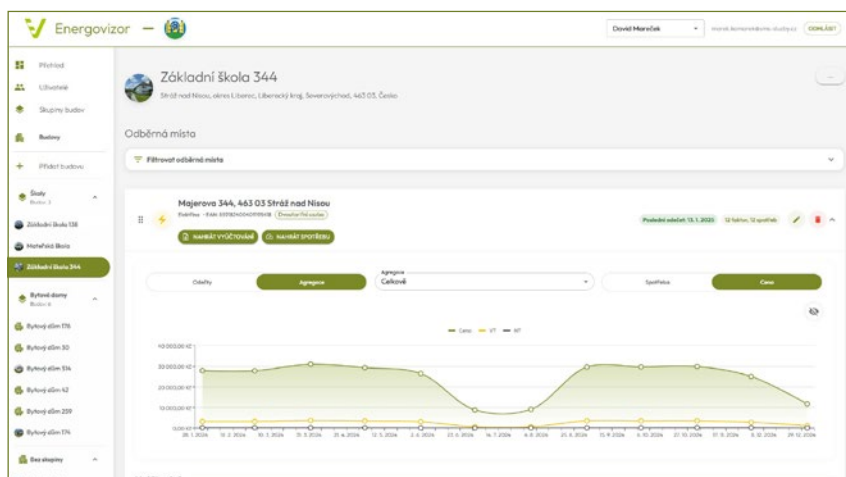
Energovizor —

David Mareček
marek.komarek@skola.cz
ODHLÁSIT

Přehled
Uživatelé
Skupiny budov
Budovy
Přidat budovu
Školy
Budov: 3
Základní škola 138
Mateřská škola
Základní škola 344
Bytové domy
Budov: 6
Bytový dům 176
Bytový dům 30
Bytový dům 514
Bytový dům 42
Bytový dům 259
Bytový dům 174
Bez skupiny

Základní škola 344
Stráž nad Nisou, okres Liberec, Liberecký kraj, Severovýchod, 463 03, Česko

Odběrná místa

Filtrovat odběrná místa

Majerova 344, 463 03 Stráž nad Nisou
Elektřina · EAN: 859182400409956
Poslední odečet: 13. 1. 2025
12 faktur, 12 spotřeb
NAHRÁT VYÚČTOVÁNÍ
NAHRÁT SPOTŘEBU

Odečty
Agregace
Agregace
Celkově
Spotřeba
Cena

Cena
VT
NT

40 000,00 Kč
30 000,00 Kč
20 000,00 Kč
10 000,00 Kč
0,00 Kč

28. 1. 2024
12. 2. 2024
10. 3. 2024
31. 3. 2024
21. 4. 2024
12. 5. 2024
23. 6. 2024
14. 7. 2024
4. 8. 2024
25. 8. 2024
15. 9. 2024
6. 10. 2024
27. 10. 2024
17. 11. 2024
8. 12. 2024
29. 12. 2024